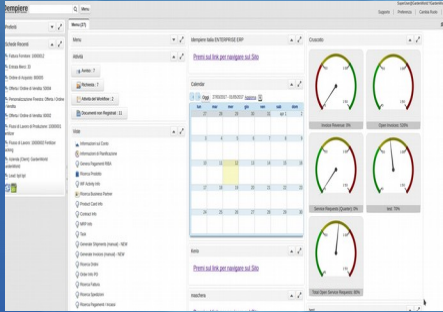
Sempiere

Menu

SuperUser@GardenWorld

Supporto | Preferenze | Cambia Ruolo

Prodotti

Schede Recenti

Fattura Fornitore: 1000012

Entrata Merci: 33

Ordine di Acquisto: 800001

Offerta / Ordine di Vendita: 50004

Personalizzazione Finestra: Offerta / Ordine di Vendita

Offerta / Ordine di Vendita: 50003

Offerta / Ordine di Vendita: 50002

Piano di Lavoro di Produzione: 10000001

Piano di Lavoro: 10000001 Fertilizer Ordering

Azienda (Clienti / Garden World) Garden World

Lead: bpt bpt

Menu (27)

Menu

Attività

Avvisi : 7

Richieste : 1

Attività del Workflow : 2

Documenti non Registrati : 1

Viste

Informazioni sul Conto

Informazioni di Pianificazione

Genera Pagamenti RMA

Ricerca Prodotto

WF Activity Info

Ricerca Business Partner

Product Card Info

Contact Info

MRP Info

Task

Generate Shipment (manual) - NEW

Generate Invoices (manual) - NEW

Ricerca Ordini

Order Info PO

Ricerca Fattura

Ricerca Spedizioni

Ricerca Pagamenti / Incassi

iDempiere Italia ENTERPRISE ERP

Premi sul link per navigare sul Sito

Calendar

Oggi 27/02/2017 - 05/03/2017 Settimana

| lun | mar | mer | gio | ven | sab | dom |
|---|---|---|---|---|---|---|
| 27 | 28 | 29 | 30 | 31 | 1 | 2 |
| 3 | 4 | 5 | 6 | 7 | 8 | 9 |
| 10 | 11 | 12 | 13 | 14 | 15 | 16 |
| 17 | 18 | 19 | 20 | 21 | 22 | 23 |
| 24 | 25 | 26 | 27 | 28 | 29 | 30 |

Ikona

Premi sul link per navigare sul Sito

maschera

Cruscotto

Invoice Revenue: 0%

Open Invoices: 528%

Service Requests (Quarter): 0%

test: 73%

Total Open Service Requests: 80%